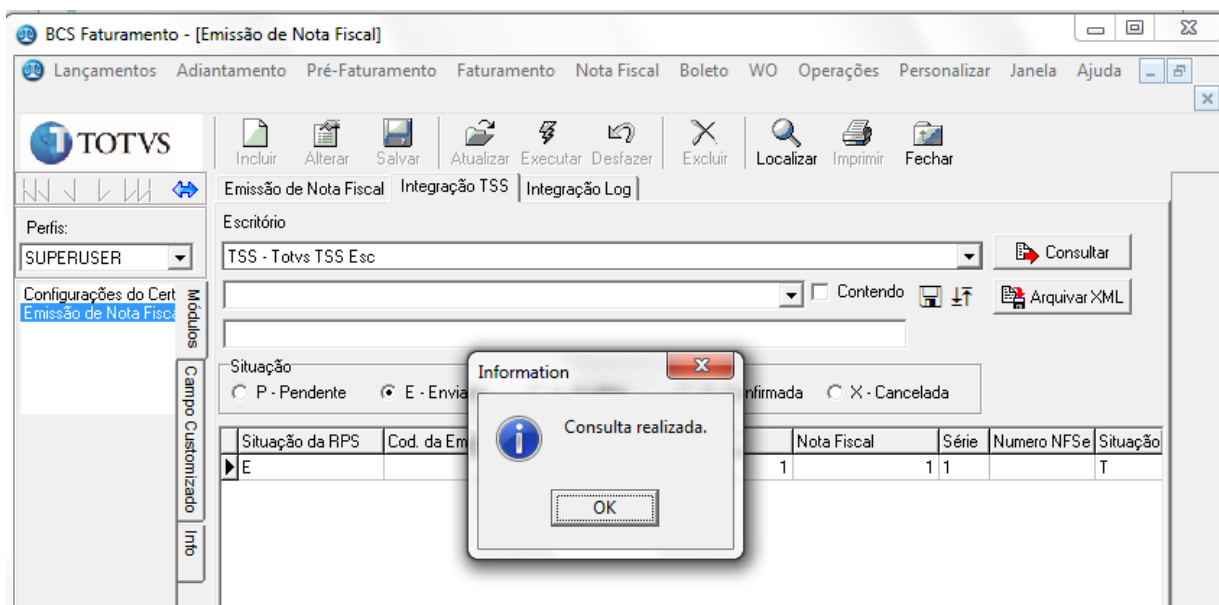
BCS Faturamento - [Emissão de Nota Fiscal]

Lançamentos Adiantamento Pré-Faturamento Faturamento Nota Fiscal Boleto WO Operações Personalizar Janela Ajuda

TOTVS

Incluir Alterar Salvar Atualizar Executar Desfazer Excluir Localizar Imprimir Fechar

Emissão de Nota Fiscal | Integração TSS | Integração Log

Perfis:
SUPERUSER

Configurações do Cert
Emissão de Nota Fisca

Módulos
Campo Customizado
Info

Escritório
TSS - Totvs TSS Esc

Consultar

Contendo

Arquivar XML

Situação
P - Pendente E - Envia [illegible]nfirmada X - Cancelada

| Situação da RPS | Cod. da Em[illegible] | | Nota Fiscal | Série | Numero NFSe | Situação |
|---|---|---|---|---|---|---|
| E | | 1 | 1 | 1 | | T |

Information

Consulta realizada.

OK